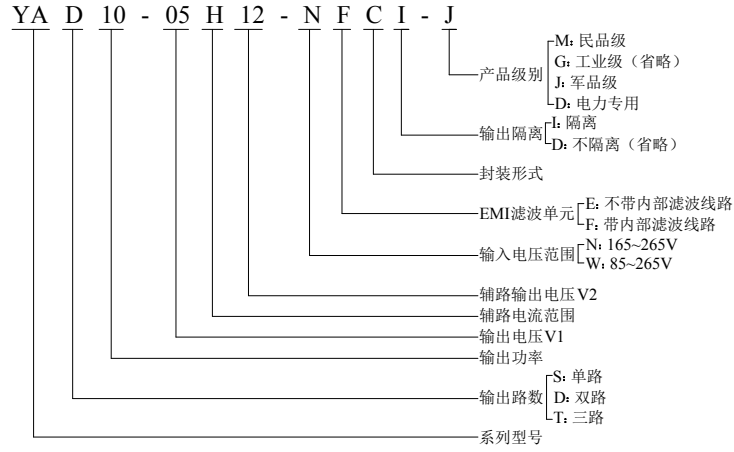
YA D 10 - 05 H 12 - N F C I - J

产品级别
M: 民品级
G: 工业级（省略）
J: 军品级
D: 电力专用

输出隔离
I: 隔离
D: 不隔离（省略）

封装形式

EMI滤波单元
E: 不带内部滤波线路
F: 带内部滤波线路

输入电压范围
N: 165~265V
W: 85~265V

辅路输出电压V2

辅路电流范围

输出电压V1

输出功率

输出路数
S: 单路
D: 双路
T: 三路

系列型号